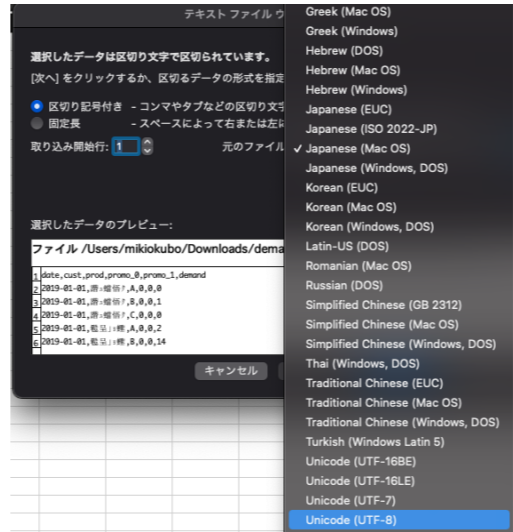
テキスト ファイル ウ

選択したデータは区切り文字で区切られています。

[次へ] をクリックするか、区切るデータの形式を指定

区切り記号付き - コンマやタブなどの区切り文字

固定長 - スペースによって右または左に

取り込み開始行: 1

元のファイル

選択したデータのプレビュー:

ファイル /Users/mikiokubo/Downloads/dema

1 date,cust,prod,promo_0,promo_1,demand
2 2019-01-01,勝ｮ蜴倫ｱ,A,0,0,0
3 2019-01-01,勝ｮ蜴倫ｱ,B,0,0,1
4 2019-01-01,勝ｮ蜴倫ｱ,C,0,0,0
5 2019-01-01,髢呈ｽ懈,A,0,0,2
6 2019-01-01,髢呈ｽ懈,B,0,0,14

キャンセル

Greek (Mac OS)
Greek (Windows)
Hebrew (DOS)
Hebrew (Mac OS)
Hebrew (Windows)
Japanese (EUC)
Japanese (ISO 2022-JP)
✓ Japanese (Mac OS)
Japanese (Windows, DOS)
Korean (EUC)
Korean (Mac OS)
Korean (Windows, DOS)
Latin-US (DOS)
Romanian (Mac OS)
Russian (DOS)
Simplified Chinese (GB 2312)
Simplified Chinese (Mac OS)
Simplified Chinese (Windows, DOS)
Thai (Windows, DOS)
Traditional Chinese (EUC)
Traditional Chinese (Mac OS)
Traditional Chinese (Windows, DOS)
Turkish (Windows Latin 5)
Unicode (UTF-16BE)
Unicode (UTF-16LE)
Unicode (UTF-7)
Unicode (UTF-8)